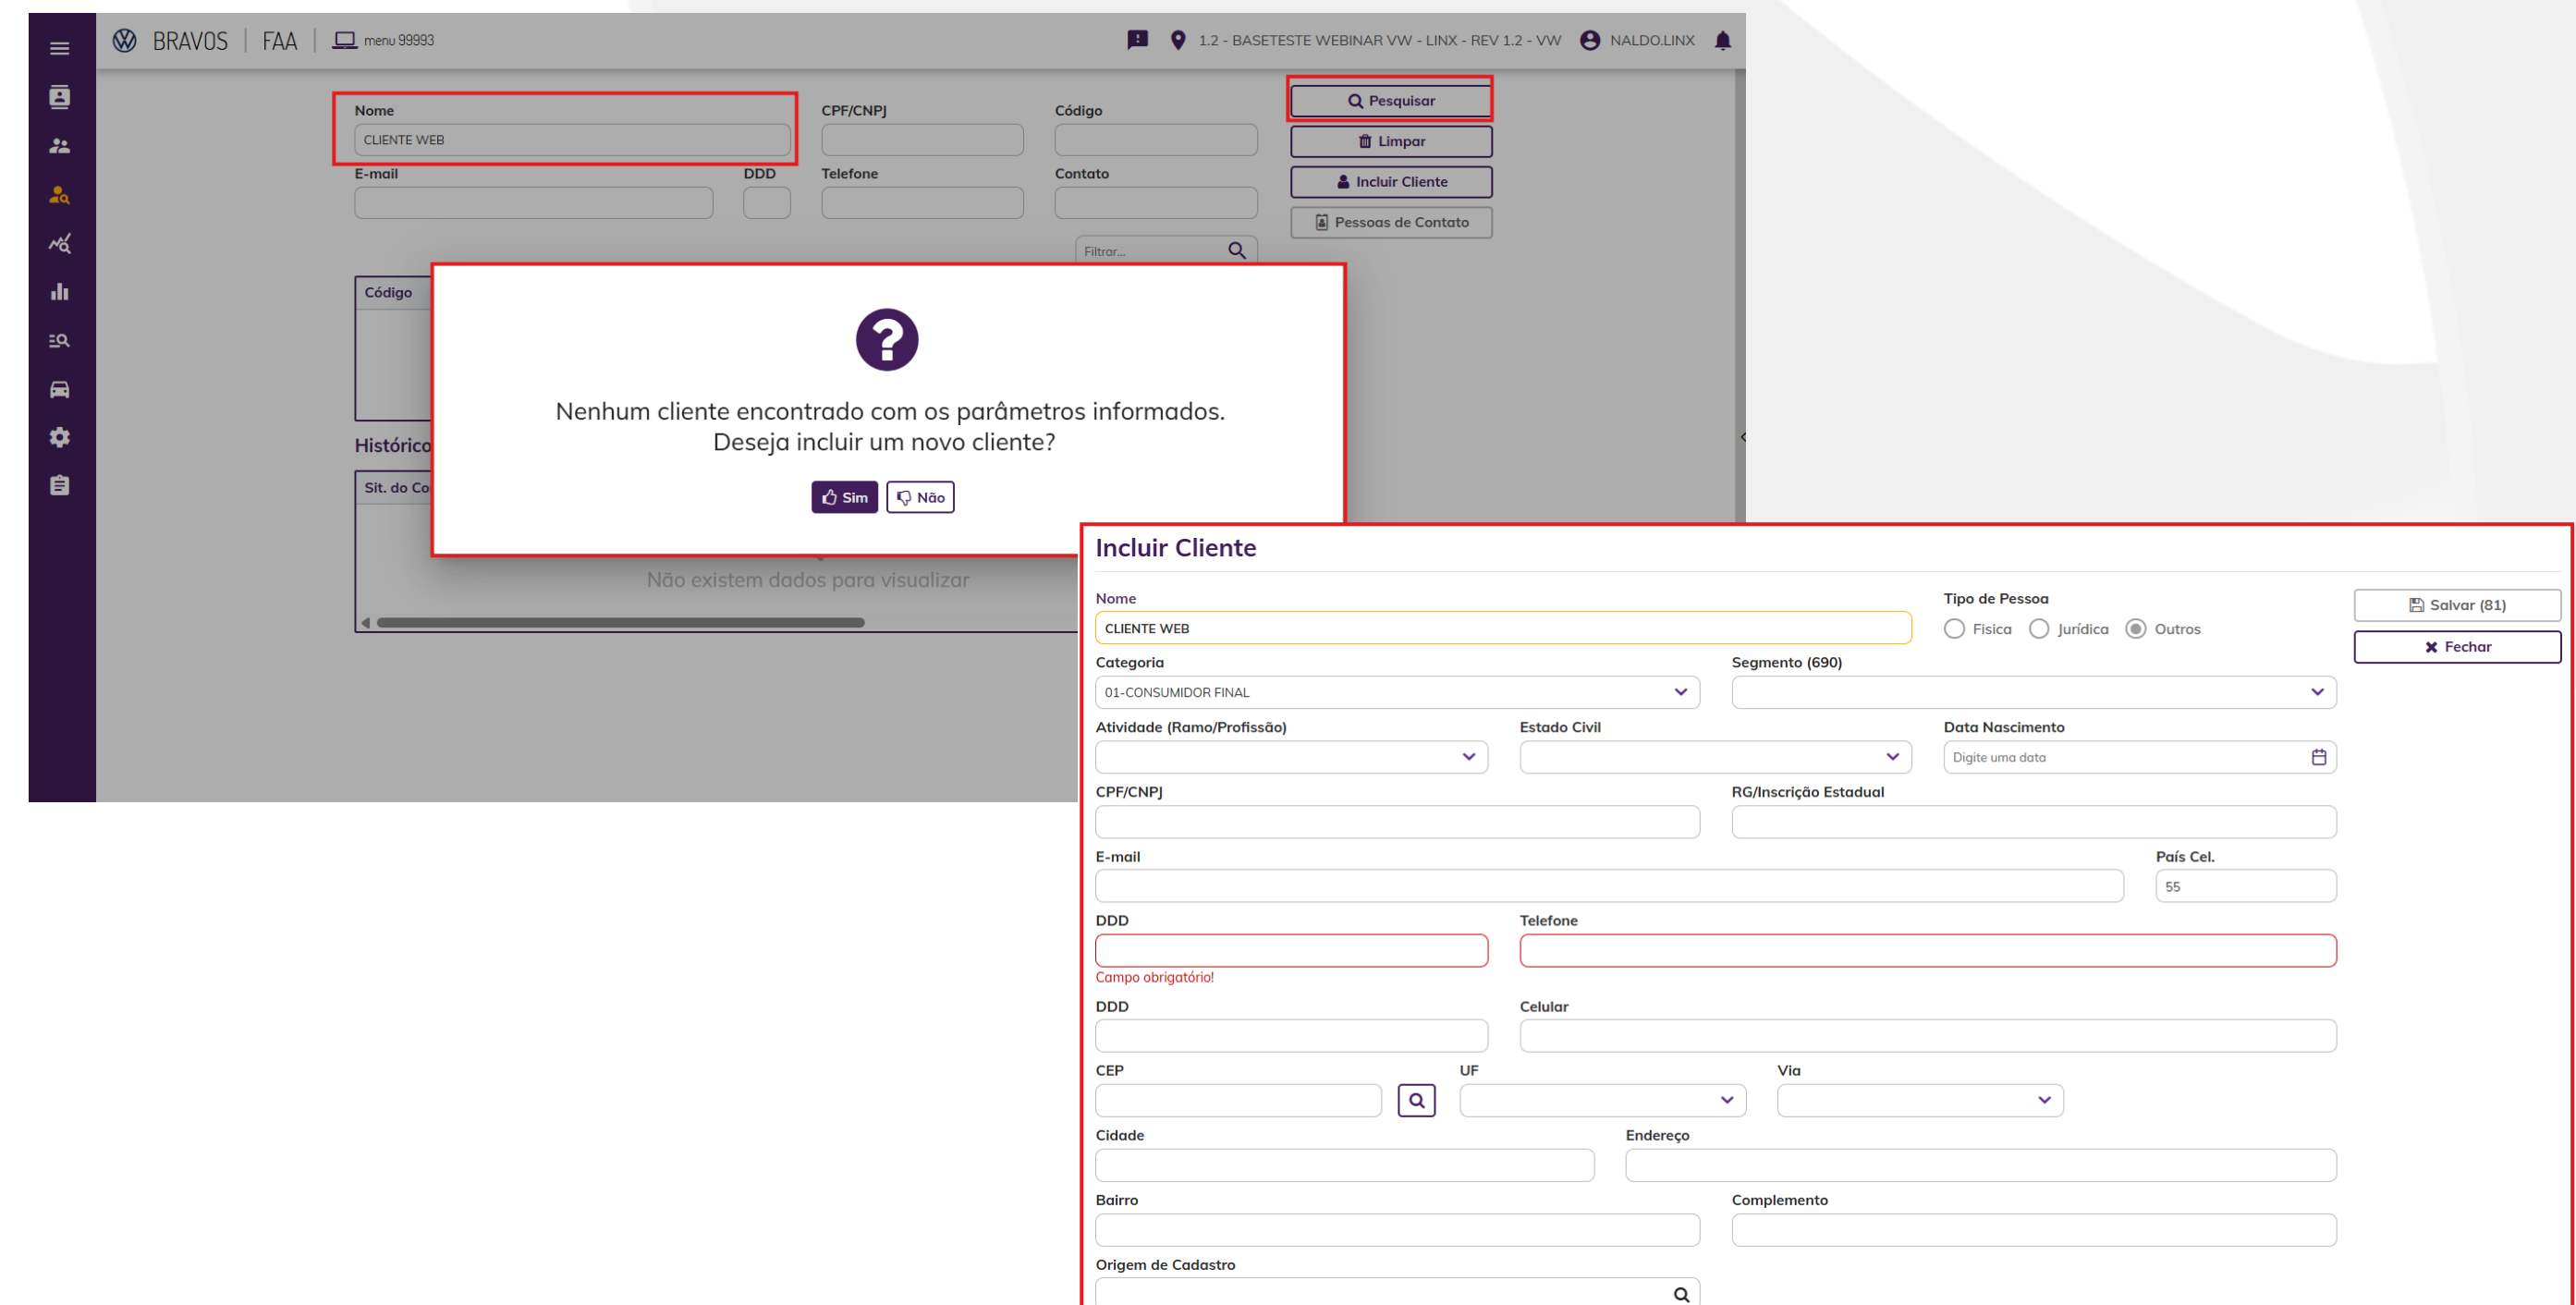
BRAVOS | FAA | menu 99993

1.2 - BASETESTE WEBINAR VW - LINX - REV 1.2 - VW   NALDO.LINX

Nome
CLIENTE WEB
CPF/CNPJ
Código
Pesquisar
Limpar
Incluir Cliente
Pessoas de Contato
E-mail
DDD
Telefone
Contato
Filtrar...

Código

Histórico
Sit. do Co

Não existem dados para visualizar

Nenhum cliente encontrado com os parâmetros informados.
Deseja incluir um novo cliente?

Sim   Não

Incluir Cliente

Nome
CLIENTE WEB
Tipo de Pessoa
Fisica   Jurídica   Outros
Salvar (81)
Fechar
Categoria
01-CONSUMIDOR FINAL
Segmento (690)
Atividade (Ramo/Profissão)
Estado Civil
Data Nascimento
Digite uma data
CPF/CNPJ
RG/Inscrição Estadual
E-mail
País Cel.
55
DDD
Telefone
Campo obrigatório!
DDD
Celular
CEP
UF
Via
Cidade
Endereço
Bairro
Complemento
Origem de Cadastro